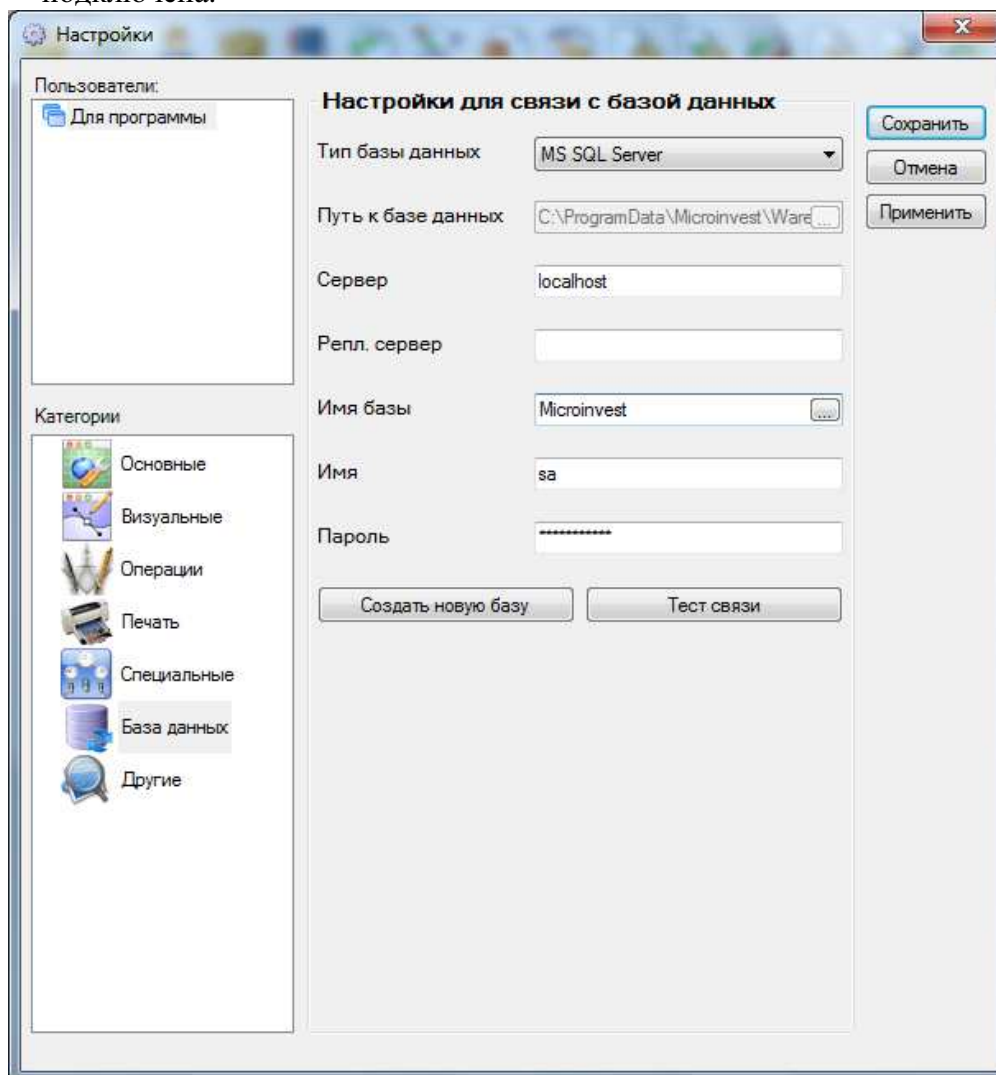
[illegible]

Настройки

Пользователи:

Для программы

Настройки для связи с базой данных

Тип базы данных MS SQL Server

Путь к базе данных C:\ProgramData\Microinvest\Ware

Сервер localhost

Репл. сервер

Имя базы Microinvest

Имя sa

Пароль ************

Создать новую базу

Тест связи

Сохранить

Отмена

Применить

Категории

Основные

Визуальные

Операции

Печать

Специальные

База данных

Другие